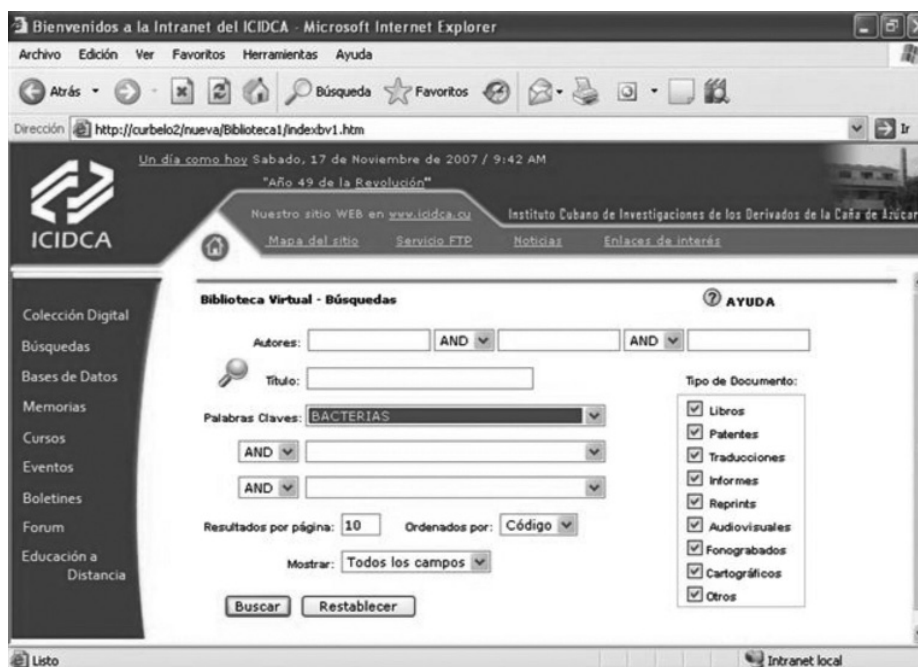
Bienvenidos a la Intranet del ICIDCA - Microsoft Internet Explorer

Archivo Edición Ver Favoritos Herramientas Ayuda

Atrás Búsqueda Favoritos

Dirección http://curbelo2/nueva/Biblioteca1/indexbv1.htm Ir

Un día como hoy Sabado, 17 de Noviembre de 2007 / 9:42 AM

"Año 49 de la Revolución"

Nuestro sitio WEB en www.icidca.cu

Instituto Cubano de Investigaciones de los Derivados de la Caña de Azúcar

ICIDCA

Mapa del sitio Servicio FTP Noticias Enlaces de interés

Colección Digital
Búsquedas
Bases de Datos
Memorias
Cursos
Eventos
Boletines
Forum
Educación a Distancia

Biblioteca Virtual - Búsquedas

AYUDA

Autores: AND AND

Título:

Tipo de Documento:

Palabras Claves: BACTERIAS

AND

AND

Libros
Patentes
Traducciones
Informes
Reprints
Audiovisuales
Fonograbados
Cartográficos
Otros

Resultados por página: 10 Ordenados por: Código

Mostrar: Todos los campos

Buscar Restablecer

Listo

Intranet local